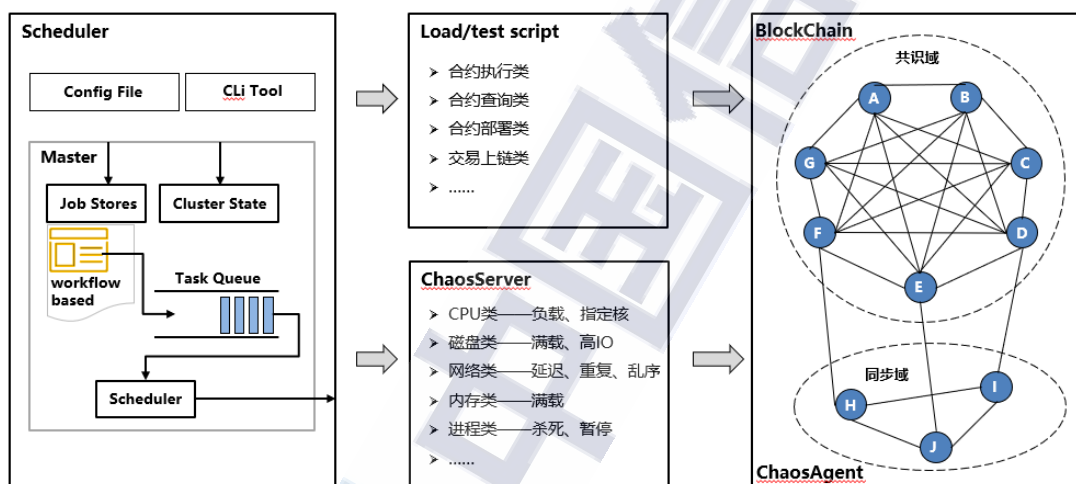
Scheduler

Config File

CLi Tool

Master

Job Stores

Cluster State

workflow based

Task Queue

Scheduler

Load/test script

➢ 合约执行类
➢ 合约查询类
➢ 合约部署类
➢ 交易上链类
➢ ……

ChaosServer

➢ CPU类——负载、指定核
➢ 磁盘类——满载、高IO
➢ 网络类——延迟、重复、乱序
➢ 内存类——满载
➢ 进程类——杀死、暂停
➢ ……

BlockChain

共识域

A

B

G

C

F

D

E

同步域

H

I

J

ChaosAgent